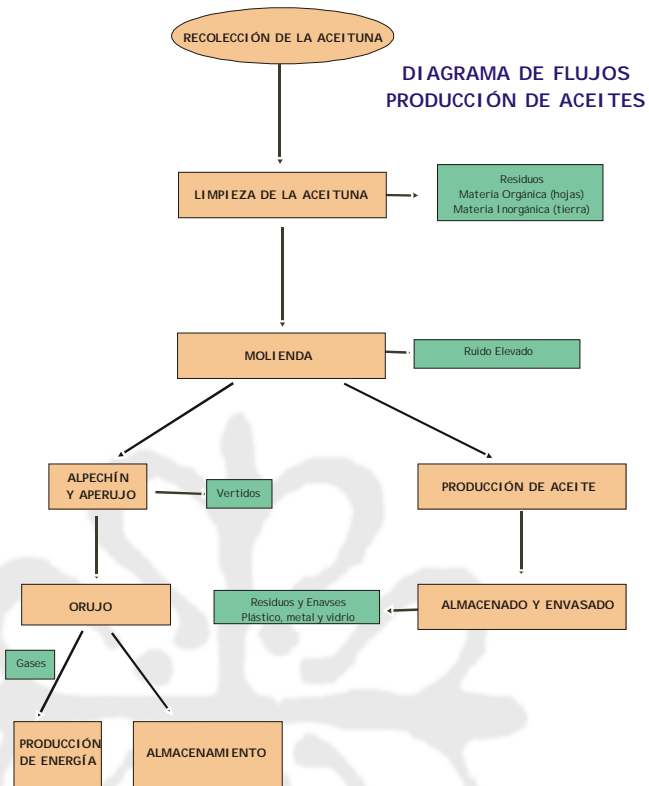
RECOLECCIÓN DE LA ACEITUNA

DIAGRAMA DE FLUJOS
PRODUCCIÓN DE ACEITES

LIMPIEZA DE LA ACEITUNA

Residuos
Materia Orgánica (hojas)
Materia Inorgánica (tierra)

MOLIENDA

Ruido Elevado

ALPECHÍN
Y APERUJO

Vertidos

PRODUCCIÓN DE ACEITE

ORUJO

Residuos y Enavses
Plástico, metal y vidrio

ALMACENADO Y ENVASADO

Gases

PRODUCCIÓN
DE ENERGÍA

ALMACENAMIENTO